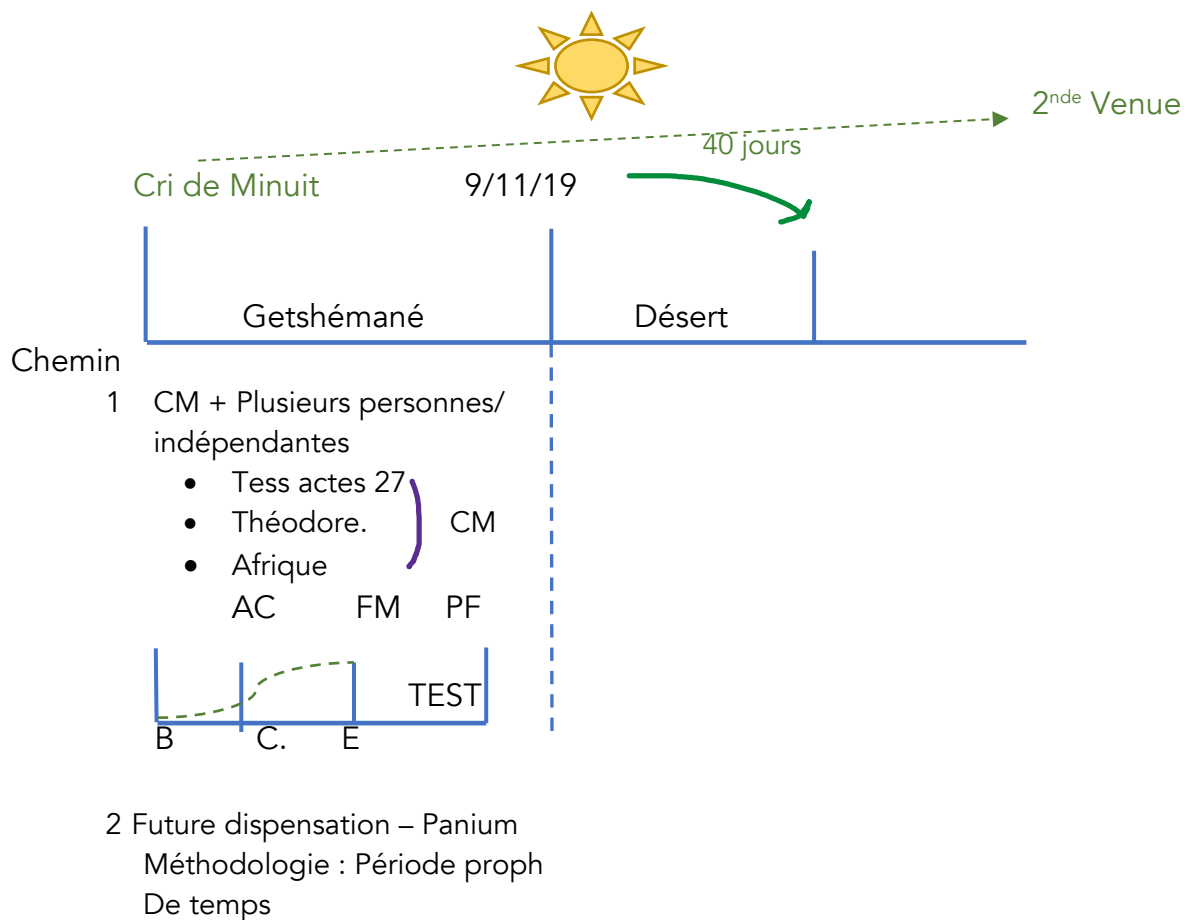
2$^{nde}$ Venue

40 jours

Cri de Minuit 9/11/19

Getshémané Désert

Chemin

1 CM + Plusieurs personnes/ indépendantes

- Tess actes 27
- Théodore. CM
- Afrique

AC FM PF

TEST

B C. E

2 Future dispensation – Panium
Méthodologie : Période proph
De temps